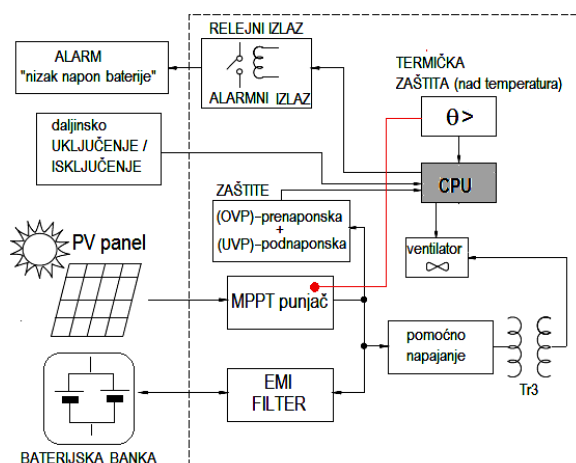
RELEJNI IZLAZ

ALARM "nizak napon baterije"

ALARMNI IZLAZ

TERMIČKA ZAŠTITA (nad temperatura)

$\theta >$

daljinsko UKLJUČENJE / ISKLJUČENJE

CPU

ZAŠTITE

(OVP)-prenaponska + (UVP)-podnaponska

ventilator

PV panel

MPPT punjač

pomoćno napajanje

Tr3

EMI FILTER

BATERIJSKA BANKA